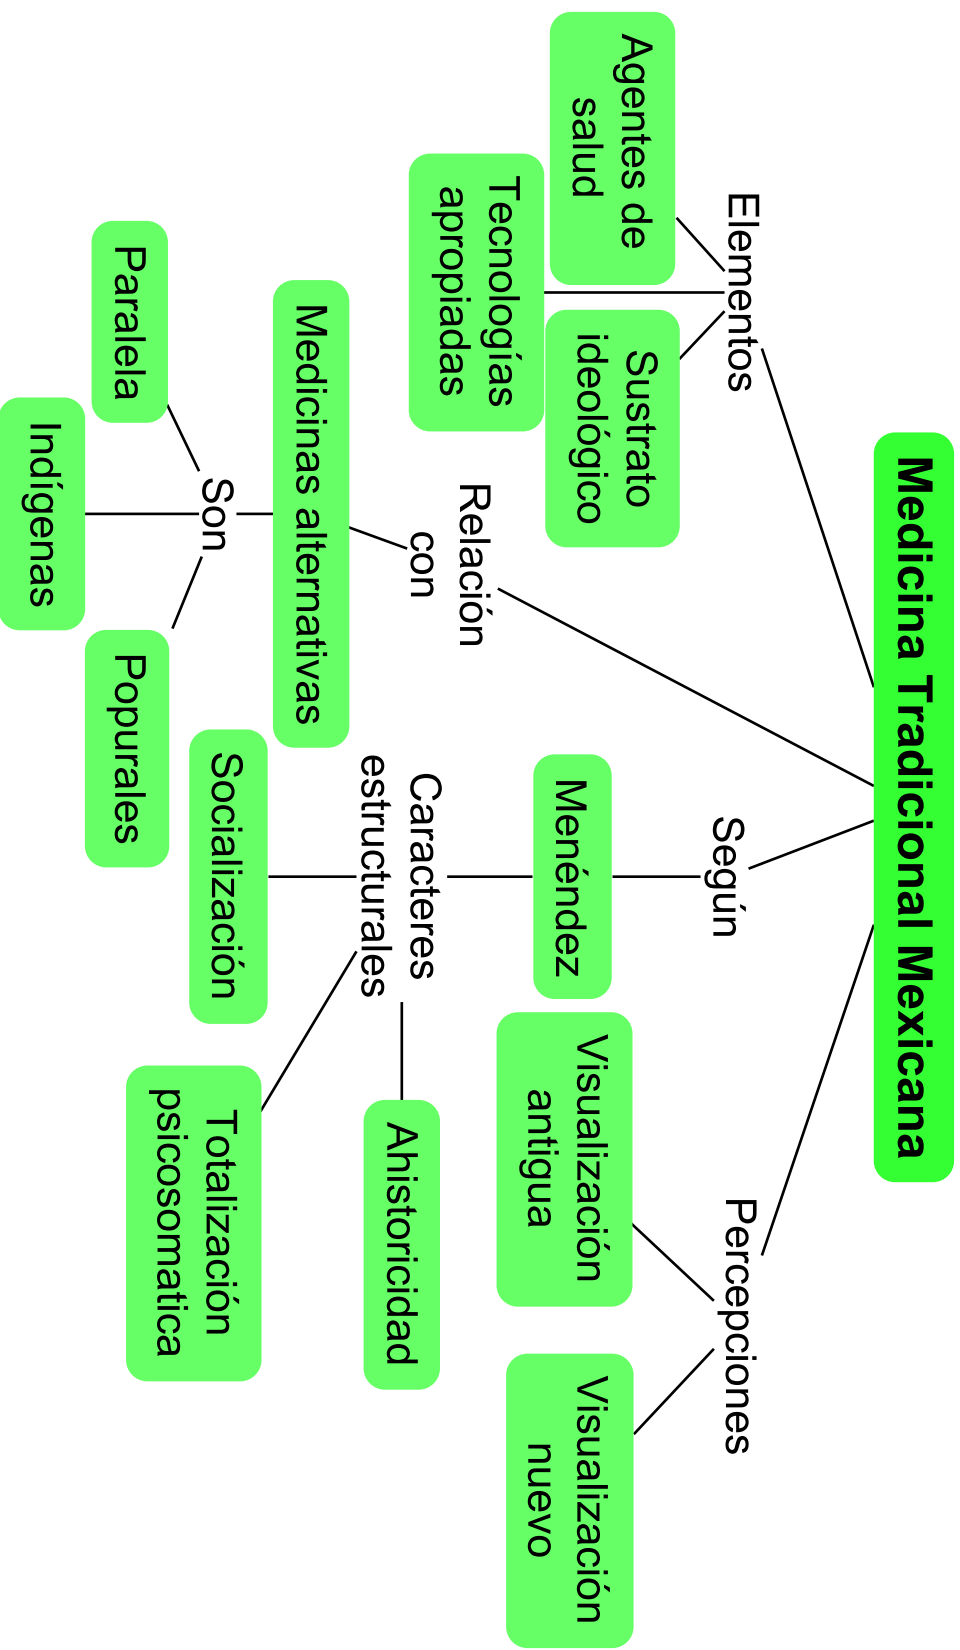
Medicina Tradicional Mexicana

Elementos

Agentes de salud

Tecnologías apropiadas

Sustrato ideológico

Relación con

Medicinas alternativas

Son

Paralela

Indígenas

Popurales

Según

Menéndez

Caracteres estructurales

Socialización

Ahistoricidad

Totalización psicosomatica

Percepciones

Visualización antigua

Visualización nuevo